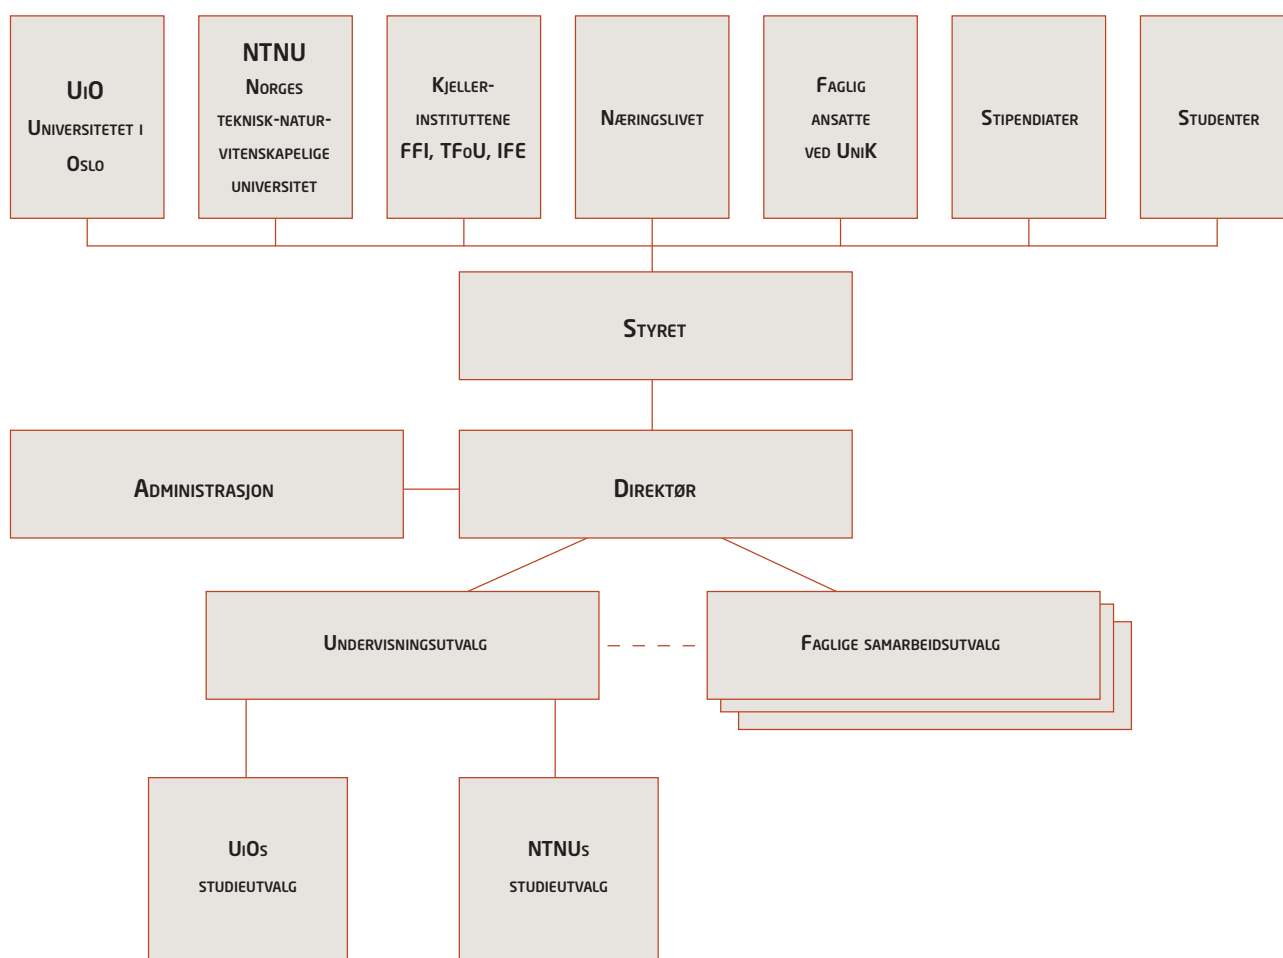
UiO
Universitetet i Oslo

NTNU
Norges teknisk-naturvitenskapelige universitet

Kjeller-instituttene
FFI, TFoU, IFE

Næringslivet

Faglig ansatte ved UniK

Stipendiater

Studenter

Styret

Administrasjon

Direktør

Undervisningsutvalg

Faglige samarbeidsutvalg

UiOs studieutvalg

NTNUs studieutvalg